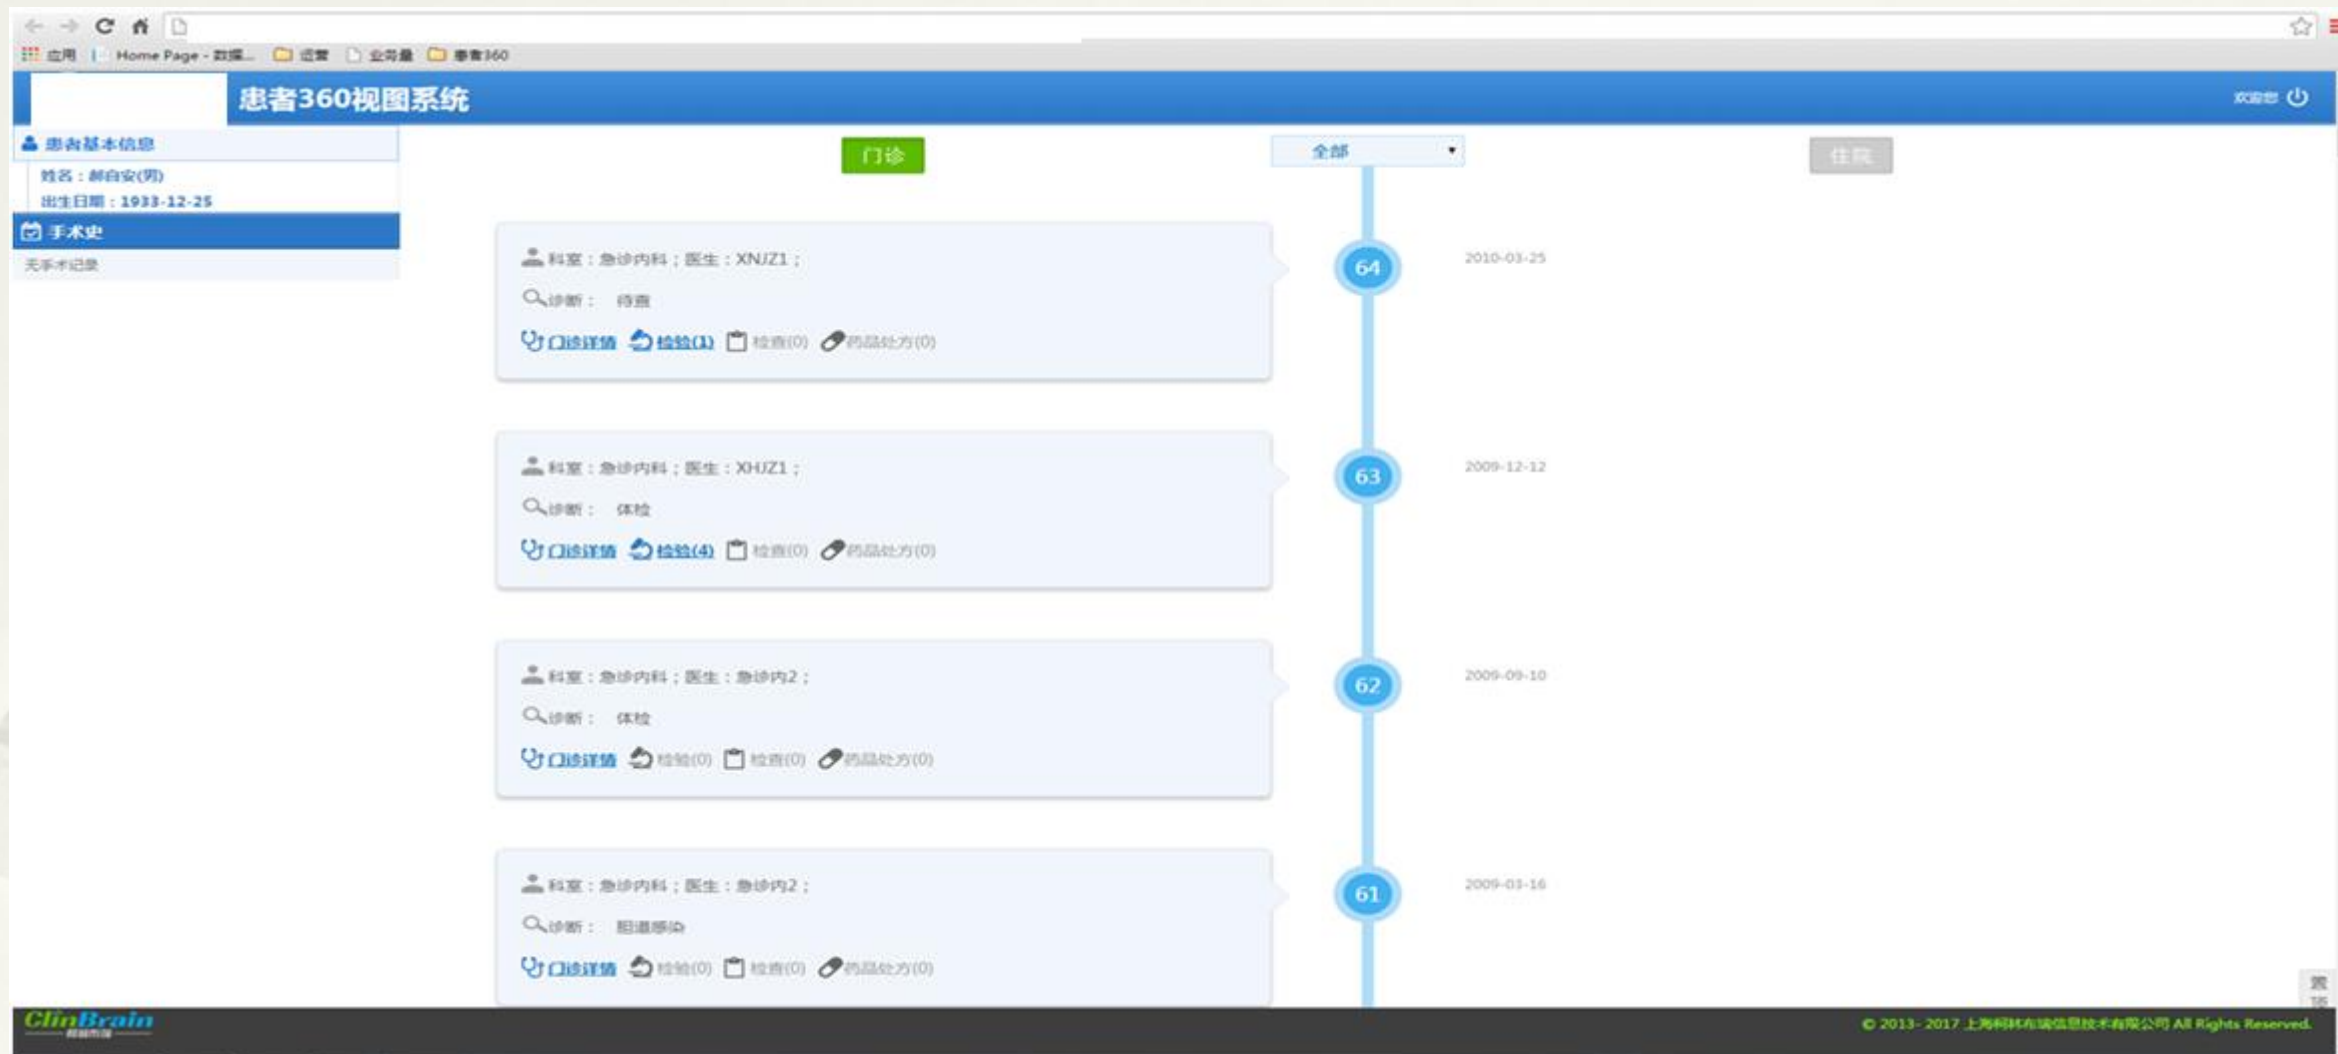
应用 Home Page - 数据... 运营 业务量 患者360

患者360视图系统

欢迎您

患者基本信息
姓名：郝自安(男)
出生日期：1933-12-25
手术史
无手术记录

门诊
全部
住院

科室：急诊内科；医生：XNJZ1；
诊断： 待查
门诊详情 检验(1) 检查(0) 药品处方(0)
64
2010-03-25

科室：急诊内科；医生：XHJZ1；
诊断： 体检
门诊详情 检验(4) 检查(0) 药品处方(0)
63
2009-12-12

科室：急诊内科；医生：急诊内2；
诊断： 体检
门诊详情 检验(0) 检查(0) 药品处方(0)
62
2009-09-10

科室：急诊内科；医生：急诊内2；
诊断： 胆道感染
门诊详情 检验(0) 检查(0) 药品处方(0)
61
2009-03-16

ClinBrain

© 2013- 2017 上海柯林布瑞信息技术有限公司 All Rights Reserved.